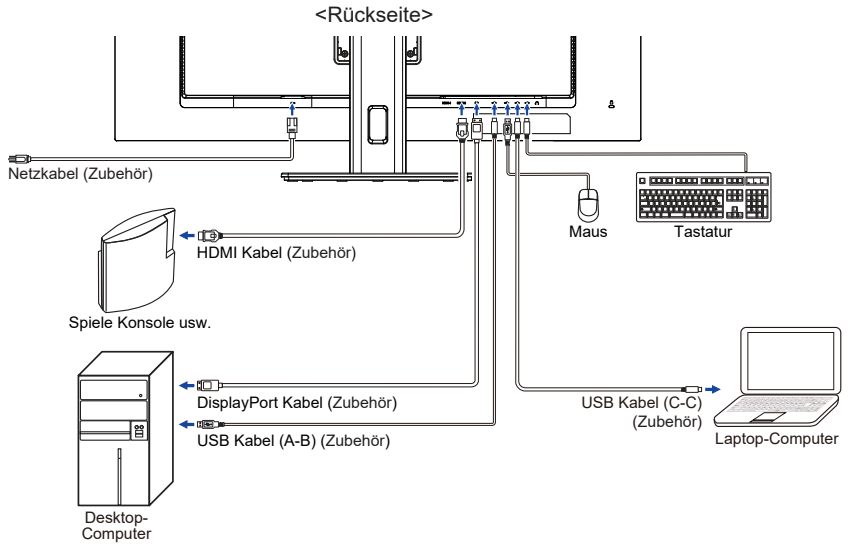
<Rückseite>

Netzkabel (Zubehör)

Maus

Tastatur

HDMI Kabel (Zubehör)

Spiele Konsole usw.

DisplayPort Kabel (Zubehör)

USB Kabel (A-B) (Zubehör)

USB Kabel (C-C) (Zubehör)

Laptop-Computer

Desktop-Computer